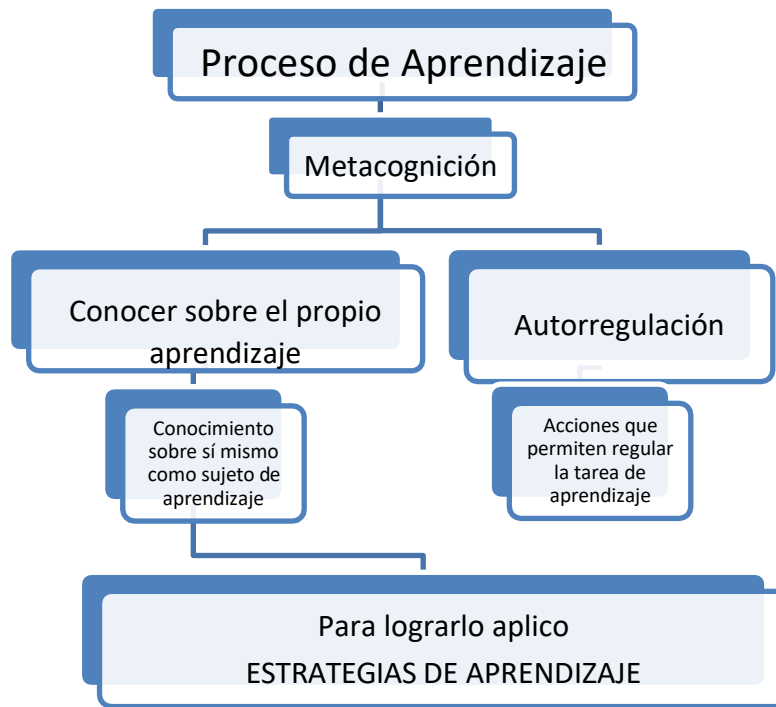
Proceso de Aprendizaje

Metacognición

Conocer sobre el propio aprendizaje

Autorregulación

Conocimiento sobre sí mismo como sujeto de aprendizaje

Acciones que permiten regular la tarea de aprendizaje

Para lograrlo aplico
ESTRATEGIAS DE APRENDIZAJE